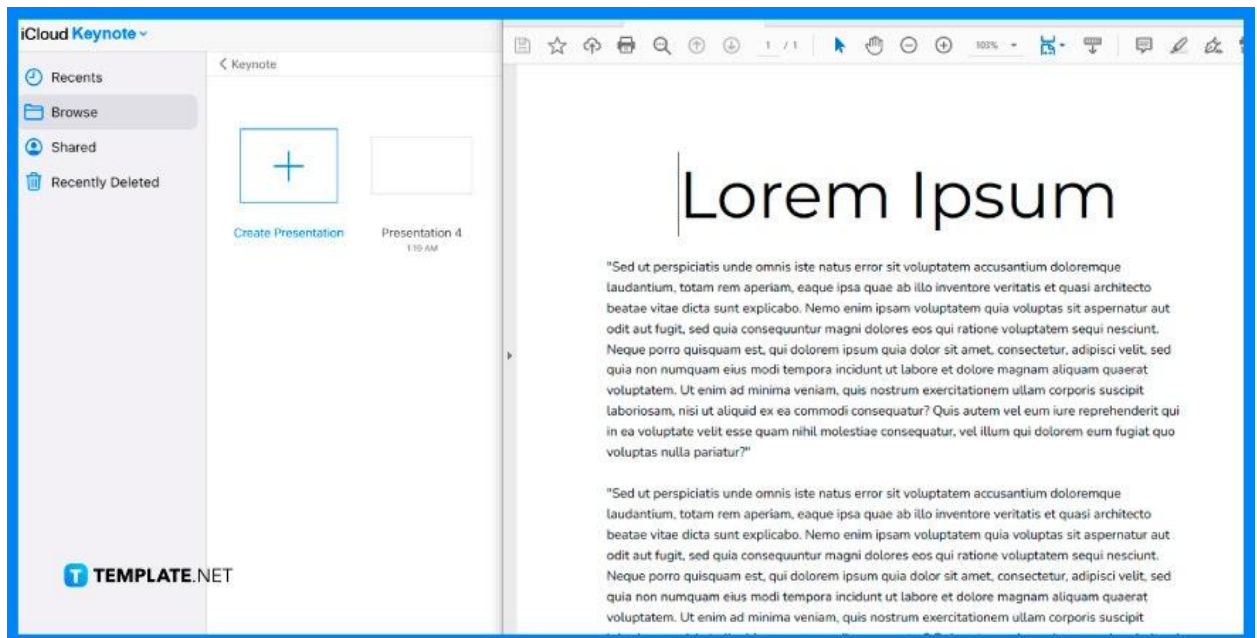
iCloud Keynote

Recents
Browse
Shared
Recently Deleted

< Keynote

Create Presentation

Presentation 4
1:19 AM

1 / 1

103%

Lorem Ipsum

"Sed ut perspiciatis unde omnis iste natus error sit voluptatem accusantium doloremque laudantium, totam rem aperiam, eaque ipsa quae ab illo inventore veritatis et quasi architecto beatae vitae dicta sunt explicabo. Nemo enim ipsam voluptatem quia voluptas sit aspernatur aut odit aut fugit, sed quia consequuntur magni dolores eos qui ratione voluptatem sequi nesciunt. Neque porro quisquam est, qui dolorem ipsum quia dolor sit amet, consectetur, adipisci velit, sed quia non numquam eius modi tempora incidunt ut labore et dolore magnam aliquam quaerat voluptatem. Ut enim ad minima veniam, quis nostrum exercitationem ullam corporis suscipit laboriosam, nisi ut aliquid ex ea commodi consequatur? Quis autem vel eum iure reprehenderit qui in ea voluptate velit esse quam nihil molestiae consequatur, vel illum qui dolorem eum fugiat quo voluptas nulla pariatur?"

"Sed ut perspiciatis unde omnis iste natus error sit voluptatem accusantium doloremque laudantium, totam rem aperiam, eaque ipsa quae ab illo inventore veritatis et quasi architecto beatae vitae dicta sunt explicabo. Nemo enim ipsam voluptatem quia voluptas sit aspernatur aut odit aut fugit, sed quia consequuntur magni dolores eos qui ratione voluptatem sequi nesciunt. Neque porro quisquam est, qui dolorem ipsum quia dolor sit amet, consectetur, adipisci velit, sed quia non numquam eius modi tempora incidunt ut labore et dolore magnam aliquam quaerat voluptatem. Ut enim ad minima veniam, quis nostrum exercitationem ullam corporis suscipit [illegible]

TEMPLATE.NET